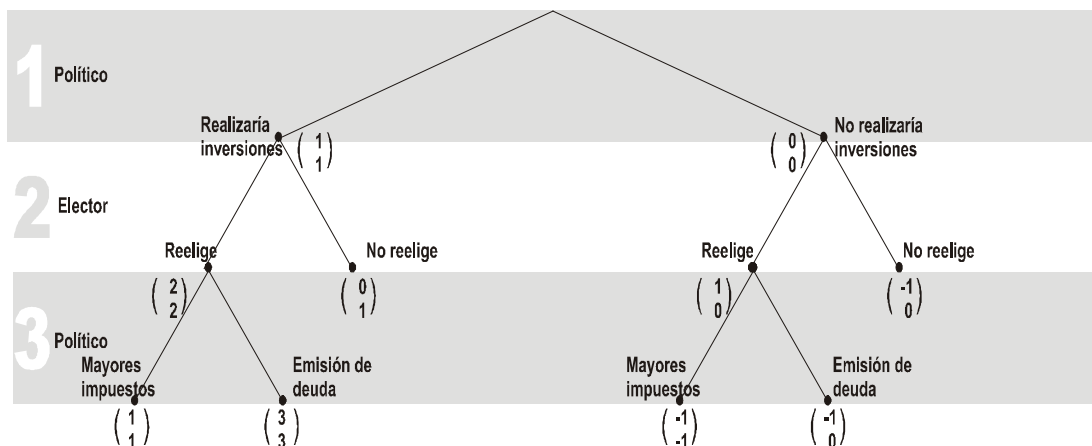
1 Político

Realizaría inversiones $\begin{pmatrix}1\\1\end{pmatrix}$

$\begin{pmatrix}0\\0\end{pmatrix}$ No realizaría inversiones

2 Elector

Reelige $\begin{pmatrix}2\\2\end{pmatrix}$

No reelige $\begin{pmatrix}0\\1\end{pmatrix}$

Reelige $\begin{pmatrix}1\\0\end{pmatrix}$

No reelige $\begin{pmatrix}-1\\0\end{pmatrix}$

3 Político

Mayores impuestos $\begin{pmatrix}1\\1\end{pmatrix}$

Emisión de deuda $\begin{pmatrix}3\\3\end{pmatrix}$

Mayores impuestos $\begin{pmatrix}-1\\-1\end{pmatrix}$

Emisión de deuda $\begin{pmatrix}-1\\0\end{pmatrix}$